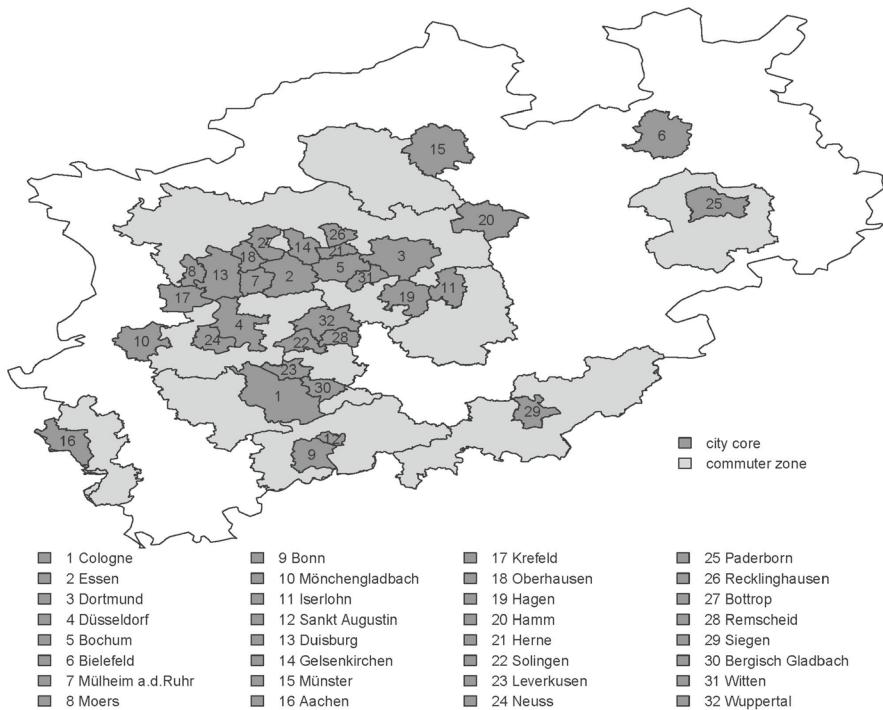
15
6
20
25
26
27
14
18
21
3
8
13
2
5
7
31
11
19
17
4
32
10
24
22
28
23
30
1
29
16
12
9

city core
commuter zone

1 Cologne
2 Essen
3 Dortmund
4 Düsseldorf
5 Bochum
6 Bielefeld
7 Mülheim a.d.Ruhr
8 Moers

9 Bonn
10 Mönchengladbach
11 Iserlohn
12 Sankt Augustin
13 Duisburg
14 Gelsenkirchen
15 Münster
16 Aachen

17 Krefeld
18 Oberhausen
19 Hagen
20 Hamm
21 Herne
22 Solingen
23 Leverkusen
24 Neuss

25 Paderborn
26 Recklinghausen
27 Bottrop
28 Remscheid
29 Siegen
30 Bergisch Gladbach
31 Witten
32 Wuppertal